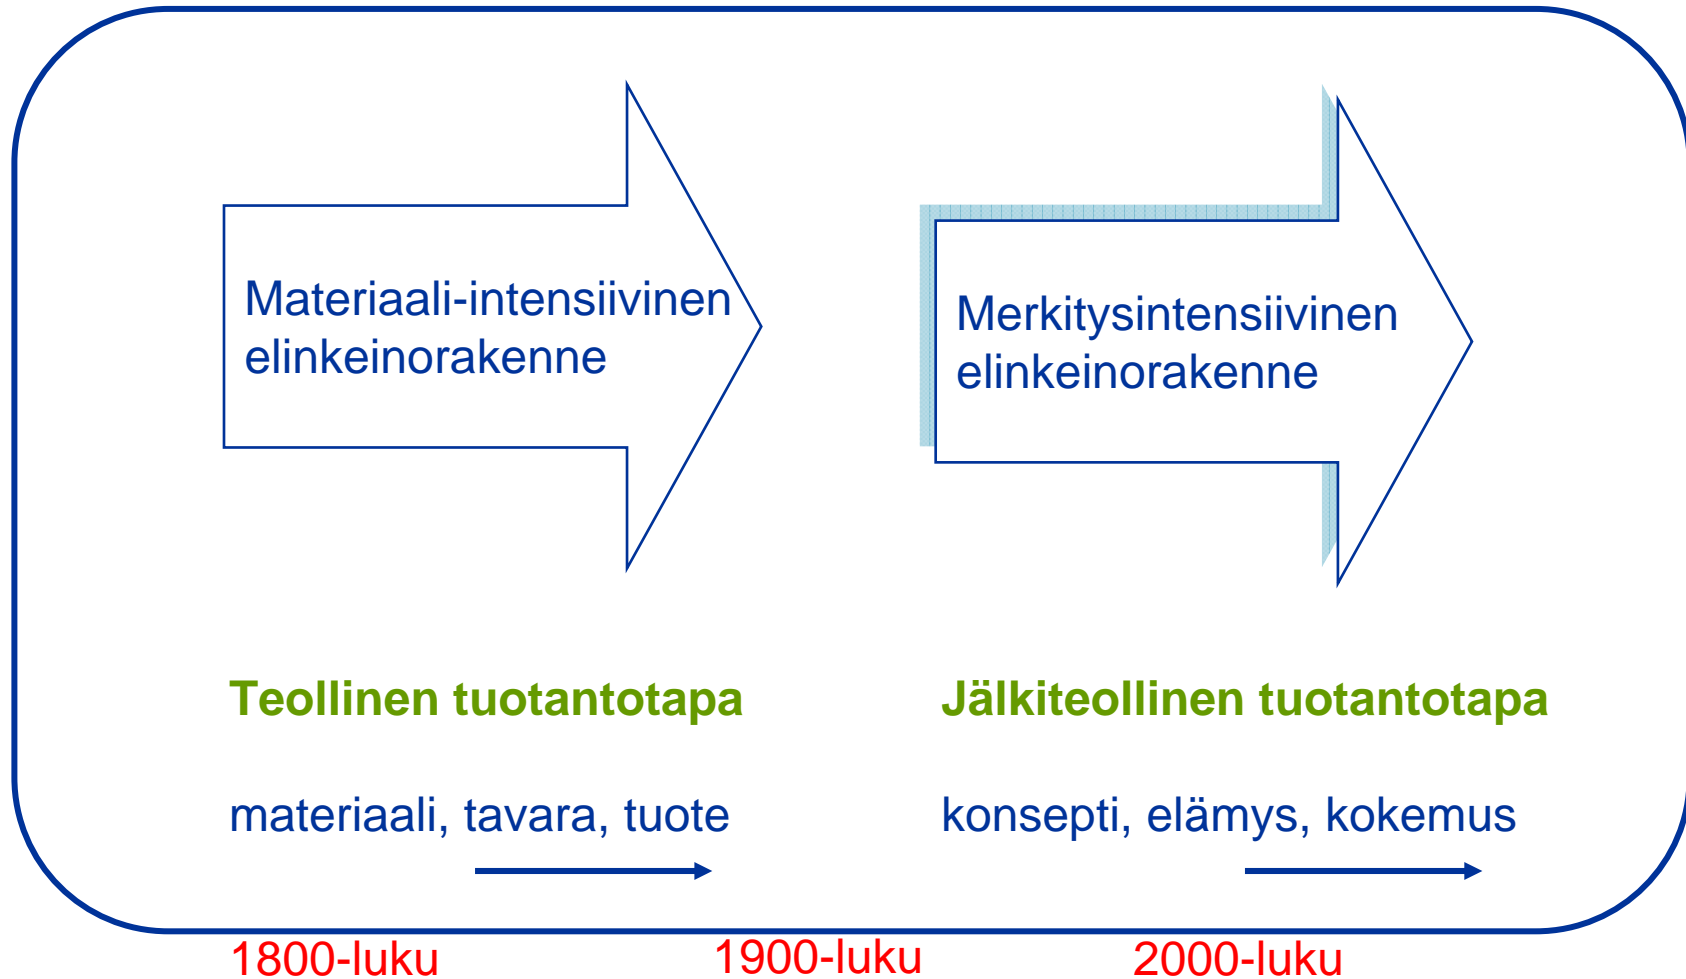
Materiaali-intensiivinen elinkeinorakenne

Merkitysintensiivinen elinkeinorakenne

Teollinen tuotantotapa

Jälkiteollinen tuotantotapa

materiaali, tavara, tuote

konsepti, elämys, kokemus

1800-luku

1900-luku

2000-luku